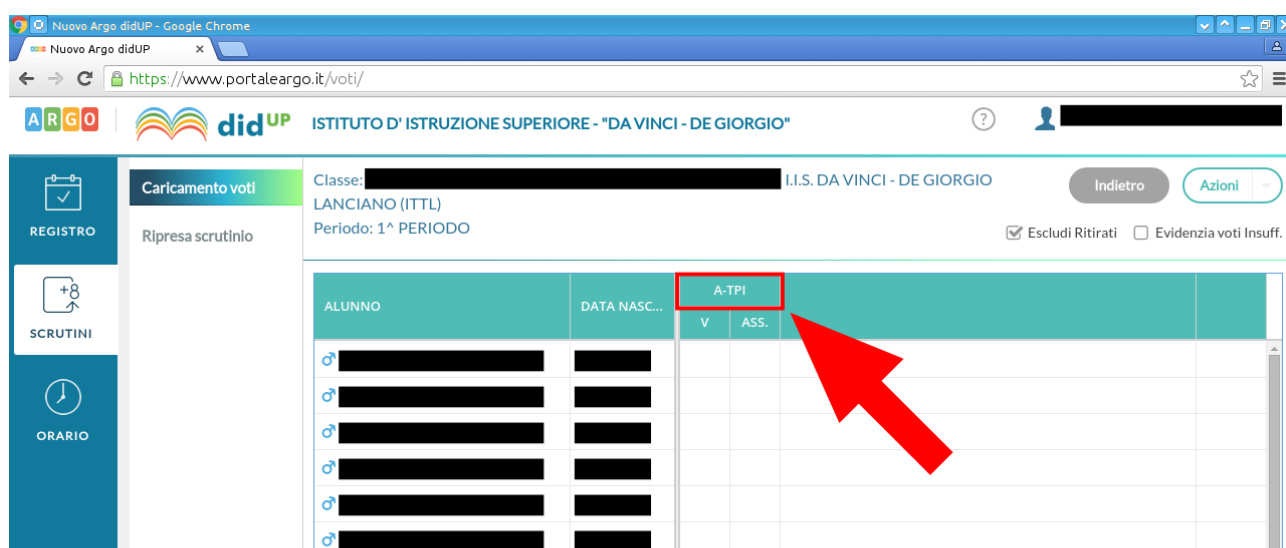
Nuovo Argo didUP - Google Chrome
Nuovo Argo didUP ×
https://www.portaleargo.it/voti/

ARGO | didUP ISTITUTO D' ISTRUZIONE SUPERIORE - "DA VINCI - DE GIORGIO" ?

REGISTRO
SCRUTINI
ORARIO

Caricamento voti
Ripresa scrutinio

Classe: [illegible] I.I.S. DA VINCI - DE GIORGIO LANCIANO (ITTL)
Periodo: 1^ PERIODO

Indietro Azioni
Escludi Ritirati Evidenzia voti Insuff.

| ALUNNO | DATA NASC... | A-TPI V | A-TPI ASS. |
|---|---|---|---|
| ♂ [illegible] | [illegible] | | |
| ♂ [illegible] | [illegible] | | |
| ♂ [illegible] | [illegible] | | |
| ♂ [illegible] | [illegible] | | |
| ♂ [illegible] | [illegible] | | |
| ♂ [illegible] | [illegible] | | |